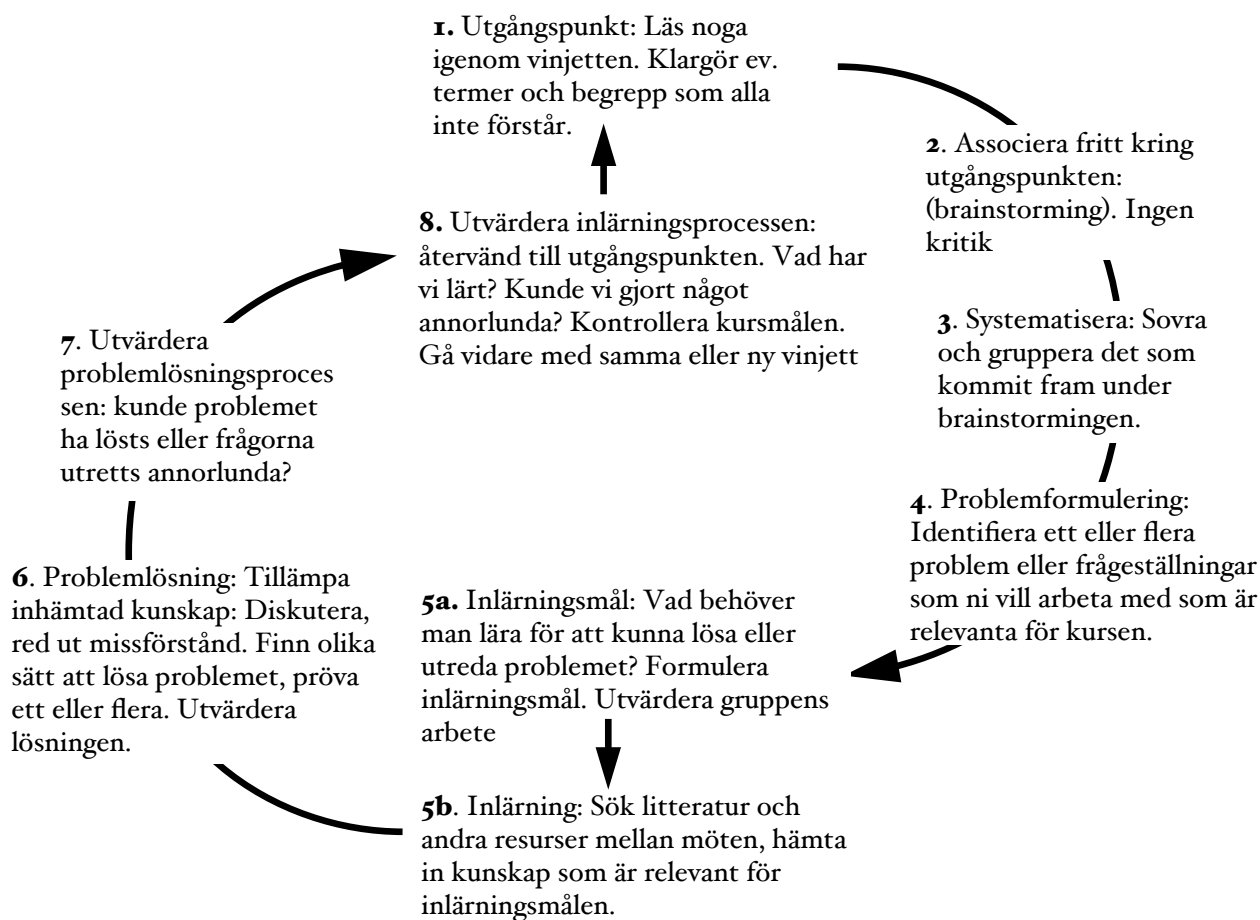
1. Utgångspunkt: Läs noga igenom vinjetten. Klargör ev. termer och begrepp som alla inte förstår.

2. Associera fritt kring utgångspunkten: (brainstorming). Ingen kritik

3. Systematisera: Sovra och gruppera det som kommit fram under brainstormingen.

4. Problemformulering: Identifiera ett eller flera problem eller frågeställningar som ni vill arbeta med som är relevanta för kursen.

5a. Inlärningsmål: Vad behöver man lära för att kunna lösa eller utreda problemet? Formulera inlärningsmål. Utvärdera gruppens arbete

5b. Inlärning: Sök litteratur och andra resurser mellan möten, hämta in kunskap som är relevant för inlärningsmålen.

6. Problemlösning: Tillämpa inhämtad kunskap: Diskutera, red ut missförstånd. Finn olika sätt att lösa problemet, pröva ett eller flera. Utvärdera lösningen.

7. Utvärdera problemlösningsproces sen: kunde problemet ha lösts eller frågorna utretts annorlunda?

8. Utvärdera inlärningsprocessen: återvänd till utgångspunkten. Vad har vi lärt? Kunde vi gjort något annorlunda? Kontrollera kursmålen. Gå vidare med samma eller ny vinjett